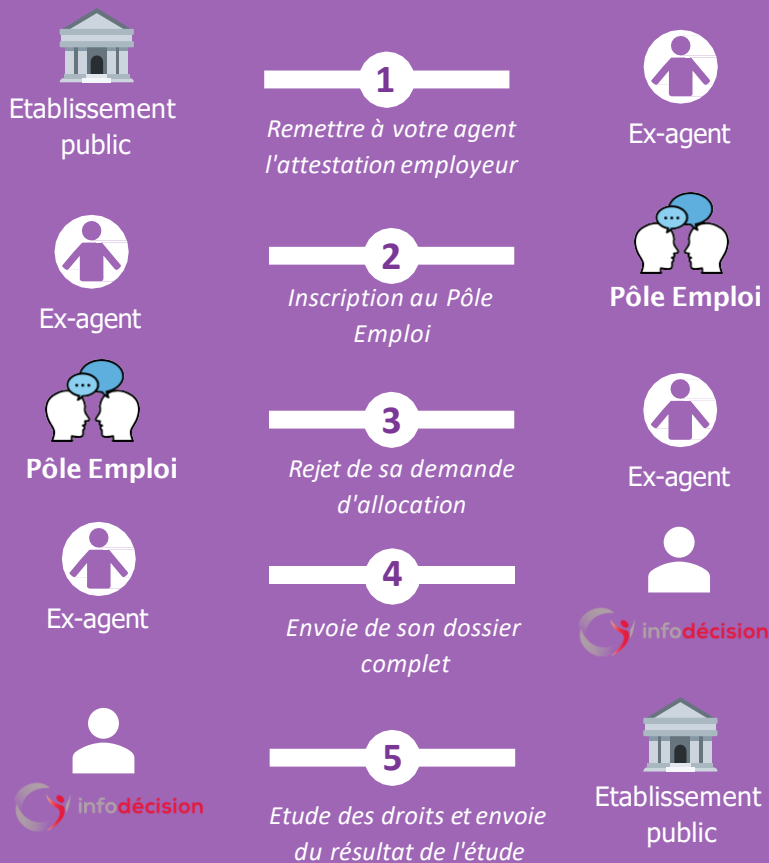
Etablissement public

1

Remettre à votre agent l'attestation employeur

Ex-agent

Ex-agent

2

Inscription au Pôle Emploi

Pôle Emploi

Pôle Emploi

3

Rejet de sa demande d'allocation

Ex-agent

Ex-agent

4

Envoie de son dossier complet

infodécision

infodécision

5

Etude des droits et envoie du résultat de l'étude

Etablissement public